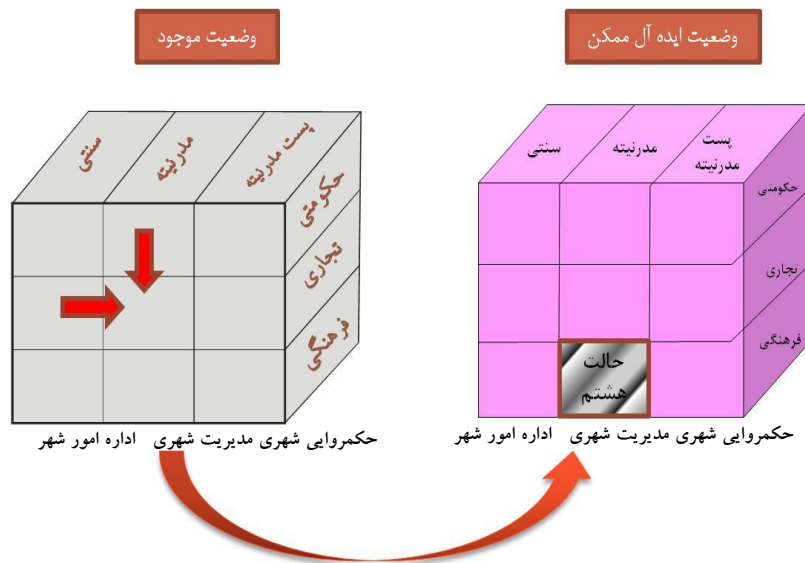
وضعیت موجود

سنتی
مدرنیته
پست مدرنیته
حکومتی
تجاری
فرهنگی

حکمروایی شهری مدیریت شهری اداره امور شهر

وضعیت ایده آل ممکن

سنتی
مدرنیته
پست مدرنیته
حکومتی
تجاری
فرهنگی
حالت هشتم

حکمروایی شهری مدیریت شهری اداره امور شهر